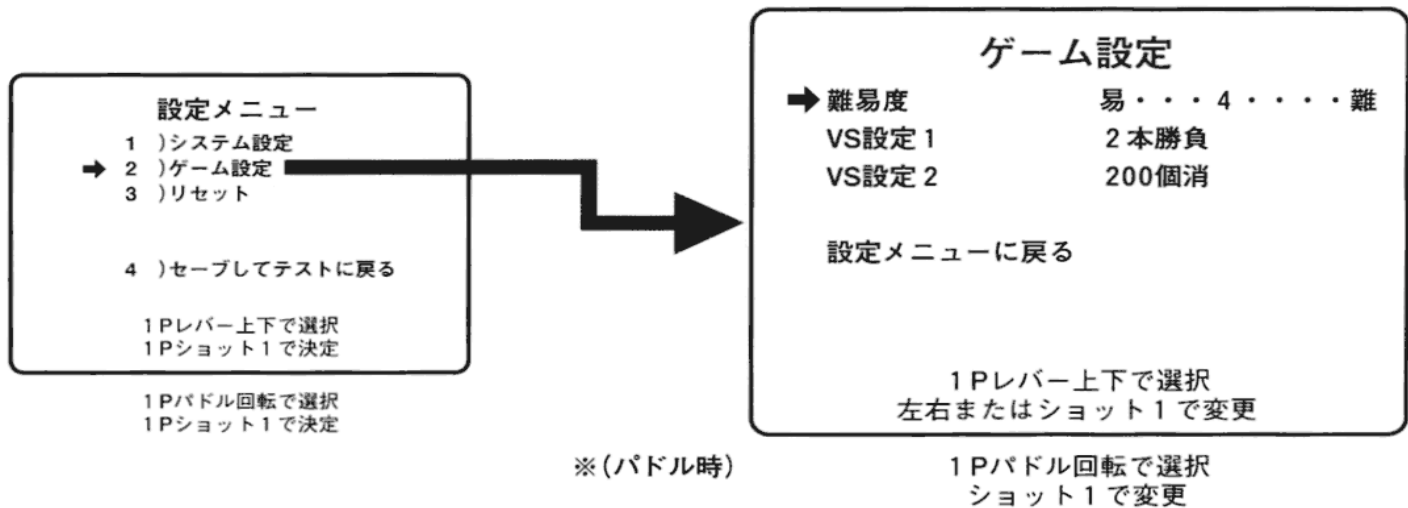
設定メニュー

1 )システム設定
➡ 2 )ゲーム設定
3 )リセット

4 )セーブしてテストに戻る

1Pレバー上下で選択
1Pショット1で決定

1Pパドル回転で選択
1Pショット1で決定

ゲーム設定

➡ 難易度 易・・・4・・・・難
VS設定1 2本勝負
VS設定2 200個消

設定メニューに戻る

1Pレバー上下で選択
左右またはショット1で変更

※(パドル時)

1Pパドル回転で選択
ショット1で変更